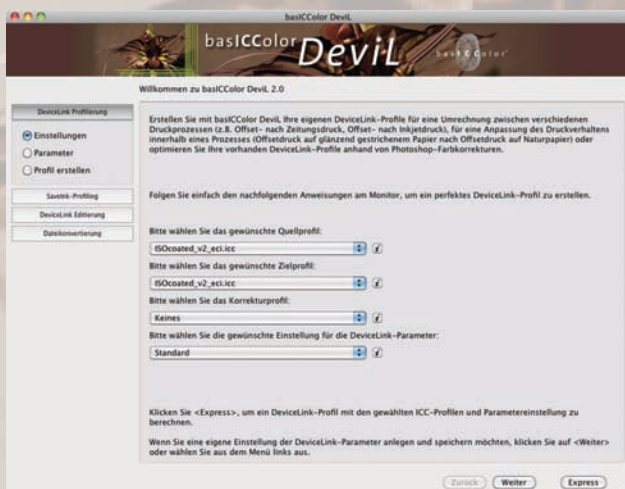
basICColor DeviL

basICColor DeviL

basICColor

Willkommen zu basICColor DeviL 2.0

DeviceLink Profilierung

Einstellungen

Parameter

Profil erstellen

Savelink-Profiling

DeviceLink Editierung

Dateikonvertierung

Erstellen Sie mit basICColor DeviL Ihre eigenen DeviceLink-Profile für eine Umrechnung zwischen verschiedenen Druckprozessen (z.B. Offset- nach Zeitungsdruck, Offset- nach Inkjetdruck), für eine Anpassung des Druckverhaltens innerhalb eines Prozesses (Offsetdruck auf glänzend gestrichenem Papier nach Offsetdruck auf Naturpapier) oder optimieren Sie Ihre vorhanden DeviceLink-Profile anhand von Photoshop-Farbkorrekturen.

Folgen Sie einfach den nachfolgenden Anweisungen am Monitor, um ein perfektes DeviceLink-Profil zu erstellen.

Bitte wählen Sie das gewünschte Quellprofil:

ISOcoated_v2_eci.icc

Bitte wählen Sie das gewünschte Zielprofil:

ISOcoated_v2_eci.icc

Bitte wählen Sie das Korrekturprofil:

Keines

Bitte wählen Sie die gewünschte Einstellung für die DeviceLink-Parameter:

Standard

Klicken Sie <Express>, um ein DeviceLink-Profil mit den gewählten ICC-Profilen und Parametereinstellung zu berechnen.

Wenn Sie eine eigene Einstellung der DeviceLink-Parameter anlegen und speichern möchten, klicken Sie auf <Weiter> oder wählen Sie aus dem Menü links aus.

Zurück

Weiter

Express